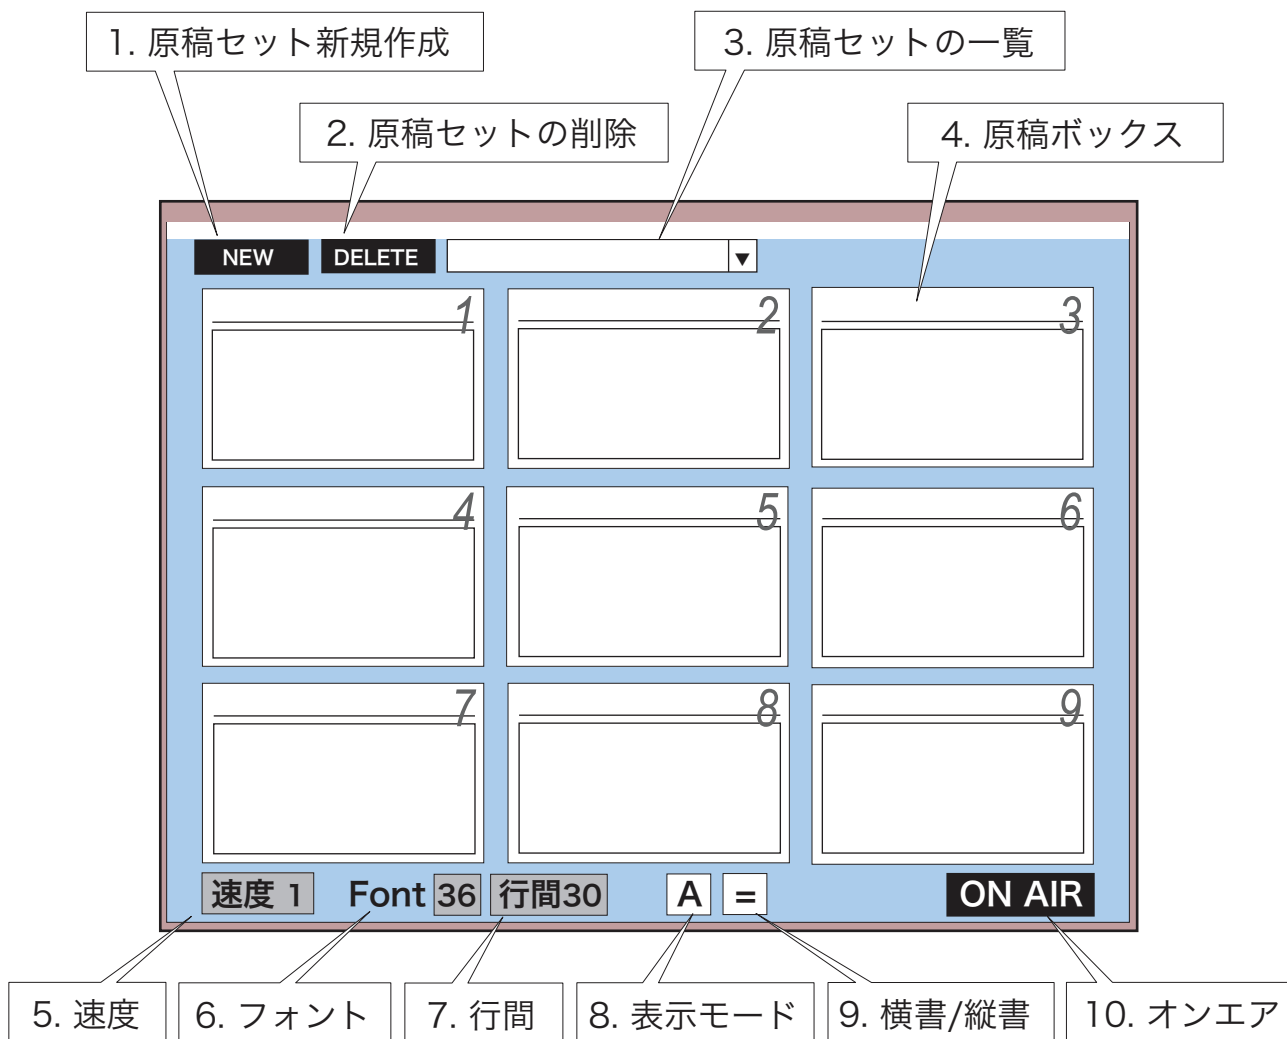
1. 原稿セット新規作成

3. 原稿セットの一覧

2. 原稿セットの削除

4. 原稿ボックス

NEW
DELETE
▼

1
2
3
4
5
6
7
8
9

速度 1
Font 36
行間30
A
=
ON AIR

5. 速度
6. フォント
7. 行間
8. 表示モード
9. 横書/縦書
10. オンエア